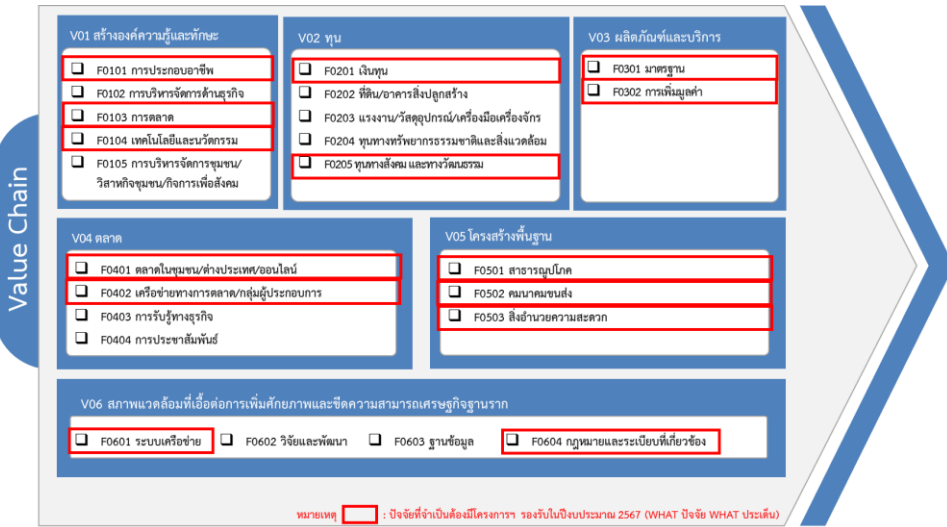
Value Chain

V01 สร้างองค์ความรู้และทักษะ

❑ F0101 การประกอบอาชีพ
❑ F0102 การบริหารจัดการด้านธุรกิจ
❑ F0103 การตลาด
❑ F0104 เทคโนโลยีและนวัตกรรม
❑ F0105 การบริหารจัดการชุมชน/วิสาหกิจชุมชน/กิจการเพื่อสังคม

V02 ทุน

❑ F0201 เงินทุน
❑ F0202 ที่ดิน/อาคารสิ่งปลูกสร้าง
❑ F0203 แรงงาน/วัสดุอุปกรณ์/เครื่องมือเครื่องจักร
❑ F0204 ทุนทางทรัพยากรธรรมชาติและสิ่งแวดล้อม
❑ F0205 ทุนทางสังคม และทางวัฒนธรรม

V03 ผลิตภัณฑ์และบริการ

❑ F0301 มาตรฐาน
❑ F0302 การเพิ่มมูลค่า

V04 ตลาด

❑ F0401 ตลาดในชุมชน/ต่างประเทศ/ออนไลน์
❑ F0402 เครือข่ายทางการตลาด/กลุ่มผู้ประกอบการ
❑ F0403 การรับรู้ทางธุรกิจ
❑ F0404 การประชาสัมพันธ์

V05 โครงสร้างพื้นฐาน

❑ F0501 สาธารณูปโภค
❑ F0502 คมนาคมขนส่ง
❑ F0503 สิ่งอำนวยความสะดวก

V06 สภาพแวดล้อมที่เอื้อต่อการเพิ่มศักยภาพและขีดความสามารถเศรษฐกิจฐานราก

❑ F0601 ระบบเครือข่าย ❑ F0602 วิจัยและพัฒนา ❑ F0603 ฐานข้อมูล ❑ F0604 กฎหมายและระเบียบที่เกี่ยวข้อง

หมายเหตุ : ปัจจัยที่จำเป็นต้องมีโครงการฯ รองรับในปีงบประมาณ 2567 (WHAT ปัจจัย WHAT ประเด็น)